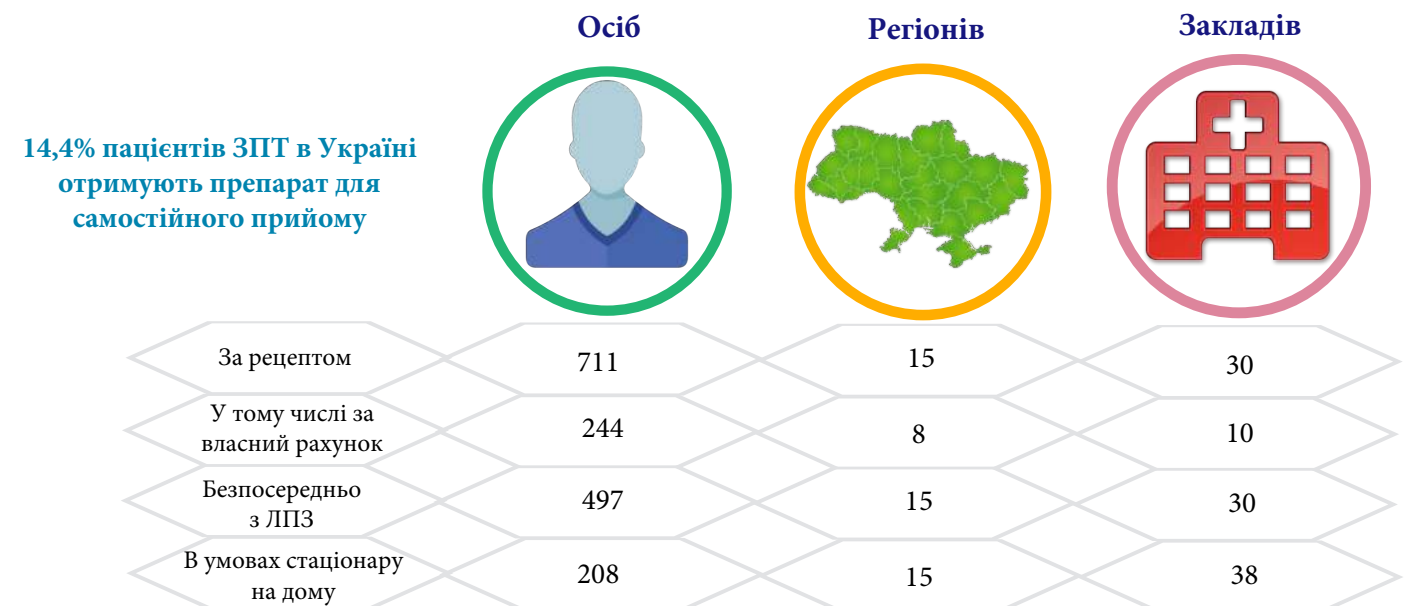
14,4% пацієнтів ЗПТ в Україні отримують препарат для самостійного прийому

|  | Осіб | Регіонів | Закладів |
|---|---|---|---|
| За рецептом | 711 | 15 | 30 |
| У тому числі за власний рахунок | 244 | 8 | 10 |
| Безпосередньо з ЛПЗ | 497 | 15 | 30 |
| В умовах стаціонару на дому | 208 | 15 | 38 |